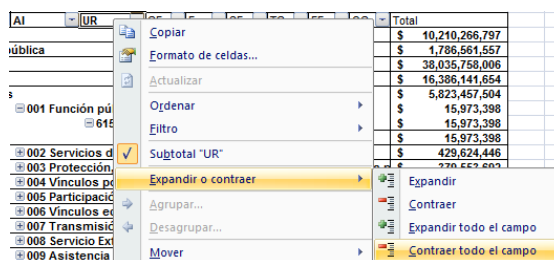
AI UR Total

ública

s

⊟001 Función pú

⊟615

⊞002 Servicios d

⊞003 Protección,

⊞004 Vínculos po

⊞005 Participació

⊞006 Vínculos ec

⊞007 Transmisió

⊞008 Servicio Ext

⊞009 Asistencia

| $ | 10,210,266,797 |
|---|---|
| $ | 1,786,561,557 |
| $ | 38,035,758,006 |
| $ | 16,386,141,654 |
| $ | 5,823,457,504 |
| $ | 15,973,398 |
| $ | 15,973,398 |
| $ | 15,973,398 |
| $ | 429,624,446 |

Copiar

Formato de celdas...

Actualizar

Ordenar

Filtro

Subtotal "UR"

Expandir o contraer

Agrupar...

Desagrupar...

Mover

Expandir

Contraer

Expandir todo el campo

Contraer todo el campo